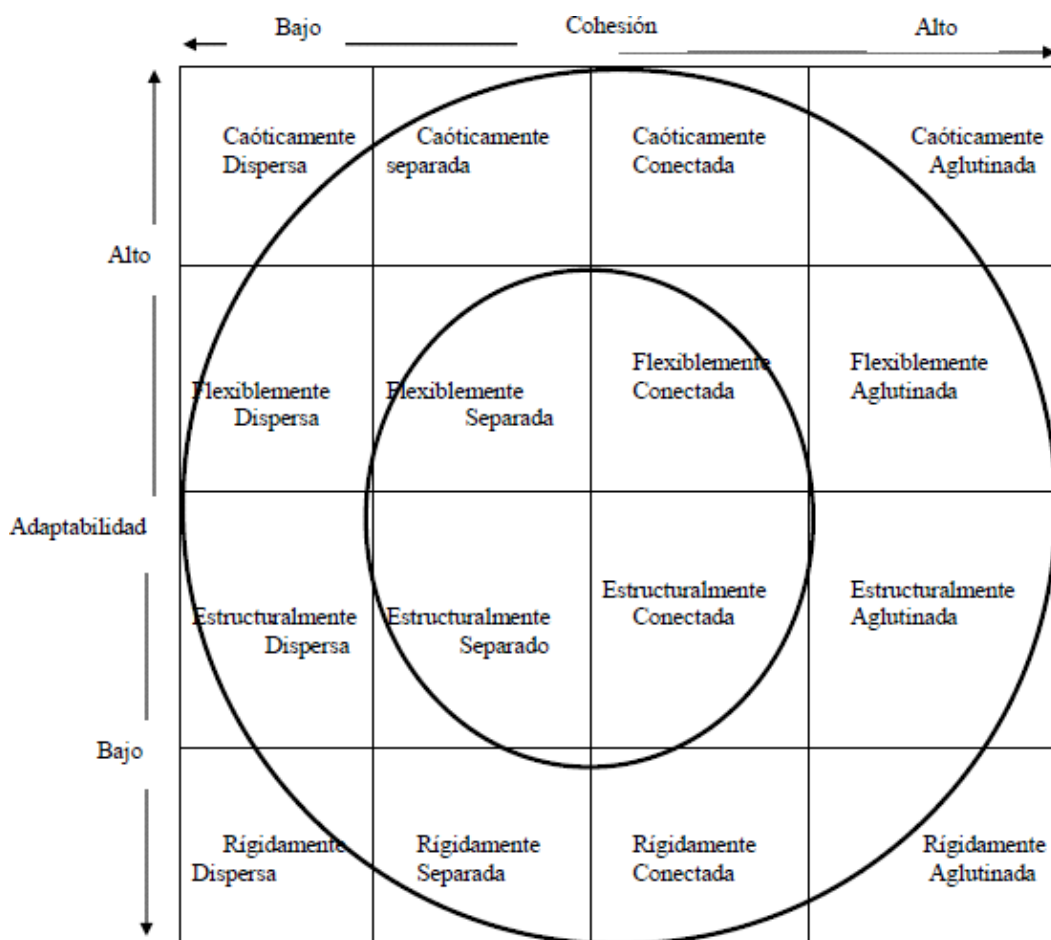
Bajo Cohesión Alto

Alto

Adaptabilidad

Bajo

| Caóticamente Dispersa | Caóticamente separada | Caóticamente Conectada | Caóticamente Aglutinada |
|---|---|---|---|
| Flexiblemente Dispersa | Flexiblemente Separada | Flexiblemente Conectada | Flexiblemente Aglutinada |
| Estructuralmente Dispersa | Estructuralmente Separado | Estructuralmente Conectada | Estructuralmente Aglutinada |
| Rígidamente Dispersa | Rígidamente Separada | Rígidamente Conectada | Rígidamente Aglutinada |